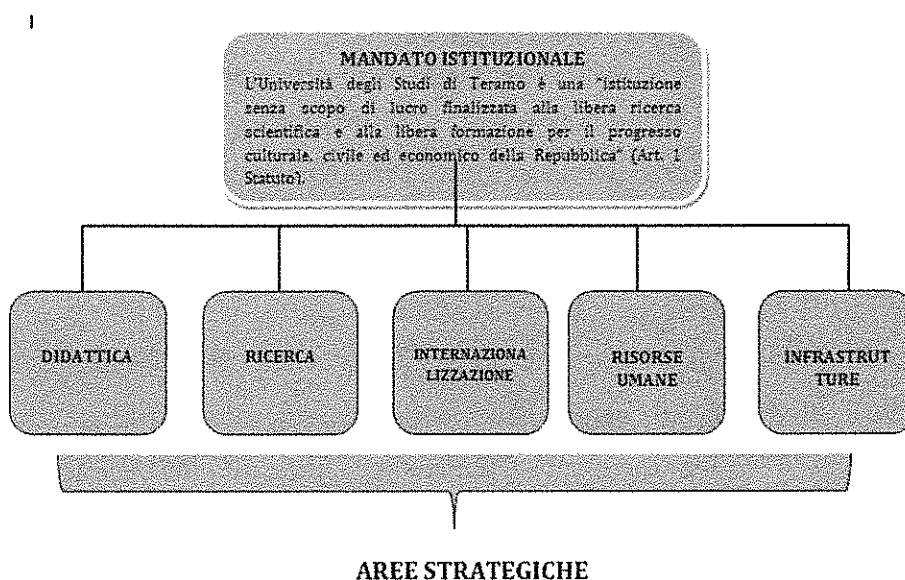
MANDATO ISTITUZIONALE

L'Università degli Studi di Teramo è una "istituzione senza scopo di lucro finalizzata alla libera ricerca scientifica e alla libera formazione per il progresso culturale, civile ed economico della Repubblica" (Art. 1 Statuto).

DIDATTICA

RICERCA

INTERNAZIONALIZZAZIONE

RISORSE UMANE

INFRASTRUTTURE

AREE STRATEGICHE